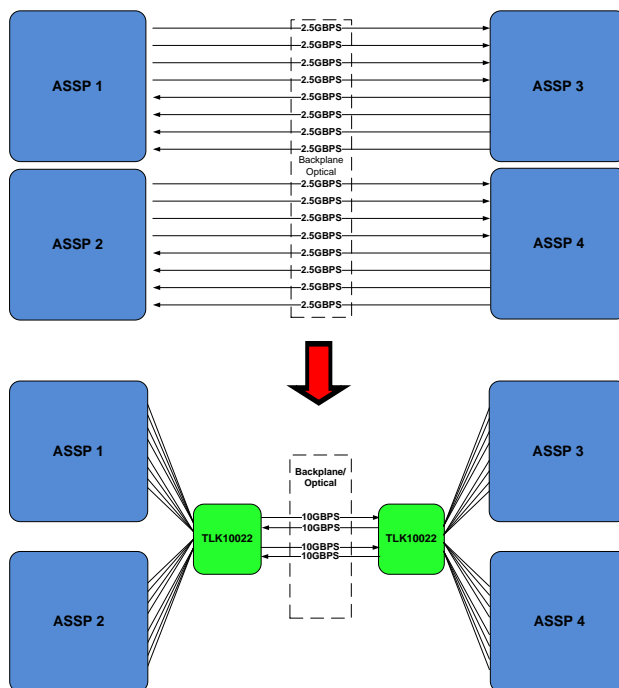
ASSP 1

2.5GBPS
2.5GBPS
2.5GBPS
2.5GBPS
2.5GBPS
2.5GBPS
2.5GBPS
2.5GBPS

ASSP 3

Backplane Optical

ASSP 2

2.5GBPS
2.5GBPS
2.5GBPS
2.5GBPS
2.5GBPS
2.5GBPS
2.5GBPS
2.5GBPS

ASSP 4

ASSP 1

ASSP 3

Backplane/ Optical

TLK10022

10GBPS
10GBPS
10GBPS
10GBPS

TLK10022

ASSP 2

ASSP 4